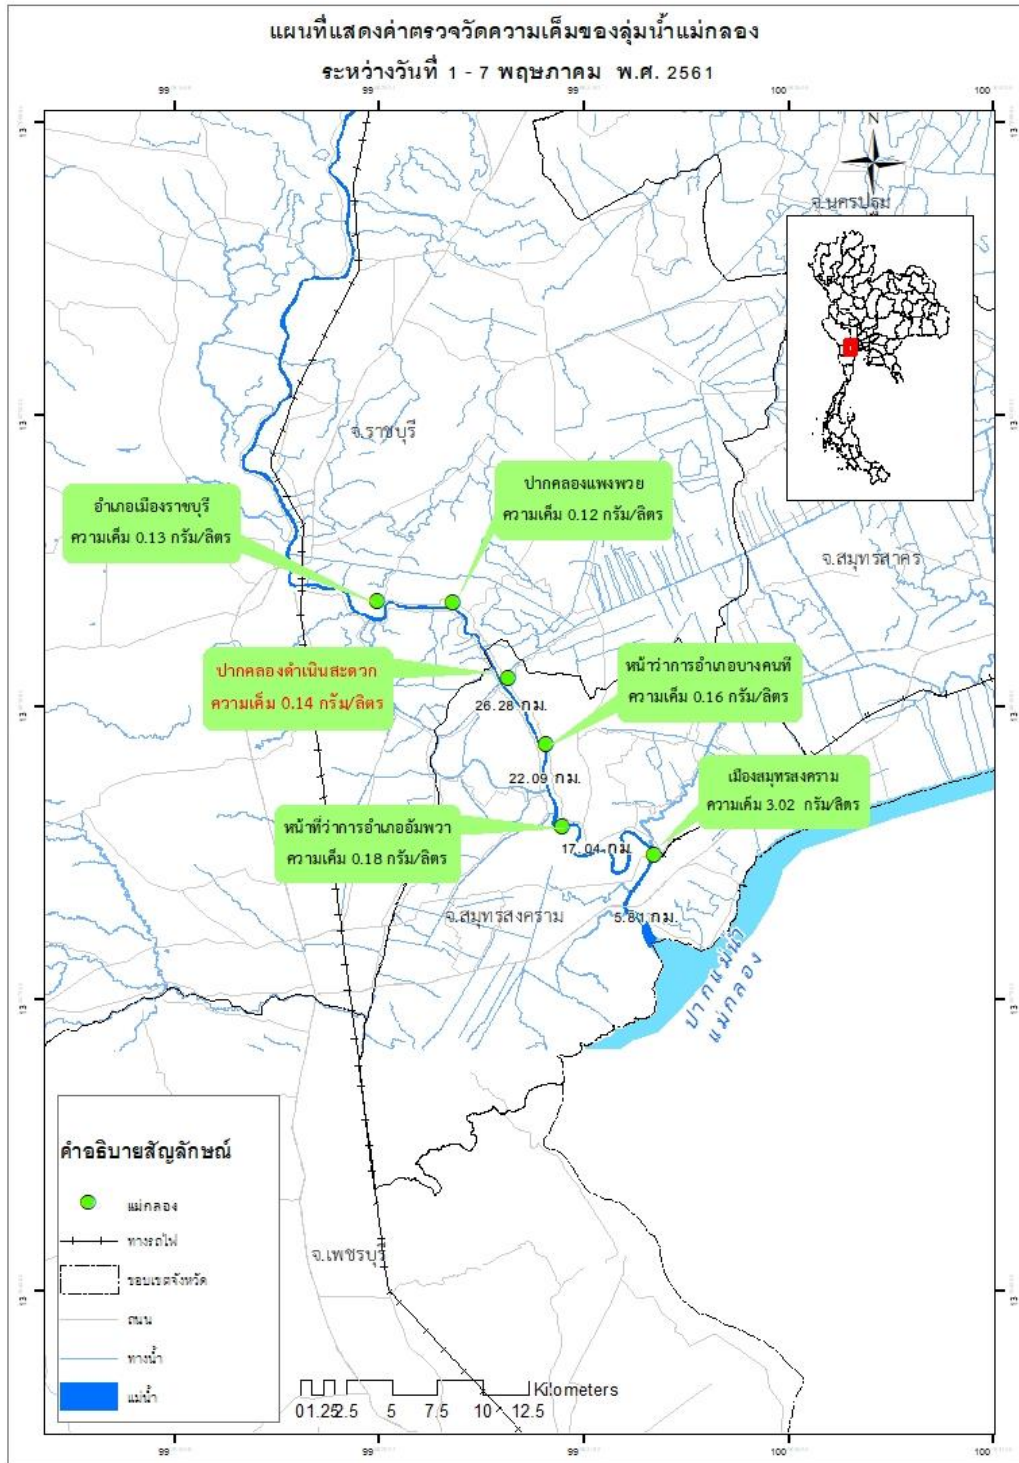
แผนที่แสดงค่าตรวจวัดความเค็มของลุ่มน้ำแม่กลอง
ระหว่างวันที่ 1 - 7 พฤษภาคม พ.ศ. 2561

99 99 99 100 100

13 13 13 13 13

N

จ.นครปฐม

จ.ราชบุรี

อำเภอเมืองราชบุรี
ความเค็ม 0.13 กรัม/ลิตร

ปากคลองแพงพวย
ความเค็ม 0.12 กรัม/ลิตร

จ.สมุทรสาคร

ปากคลองดำเนินสะดวก
ความเค็ม 0.14 กรัม/ลิตร

26.28 กม.

หน้าว่าการอำเภอบางคนที
ความเค็ม 0.16 กรัม/ลิตร

22.09 กม.

เมืองสมุทรสงคราม
ความเค็ม 3.02 กรัม/ลิตร

หน้าที่ว่าการอำเภออัมพวา
ความเค็ม 0.18 กรัม/ลิตร

17.04 กม.

จ.สมุทรสงคราม

5.69 กม.

ปากแม่น้ำ
แม่กลอง

คำอธิบายสัญลักษณ์

แม่กลอง
ทางรถไฟ
ขอบเขตจังหวัด
ถนน
ทางน้ำ
แม่น้ำ

จ.เพชรบุรี

0 1.25 2.5 5 7.5 10 12.5 Kilometers

99 99 99 100 100